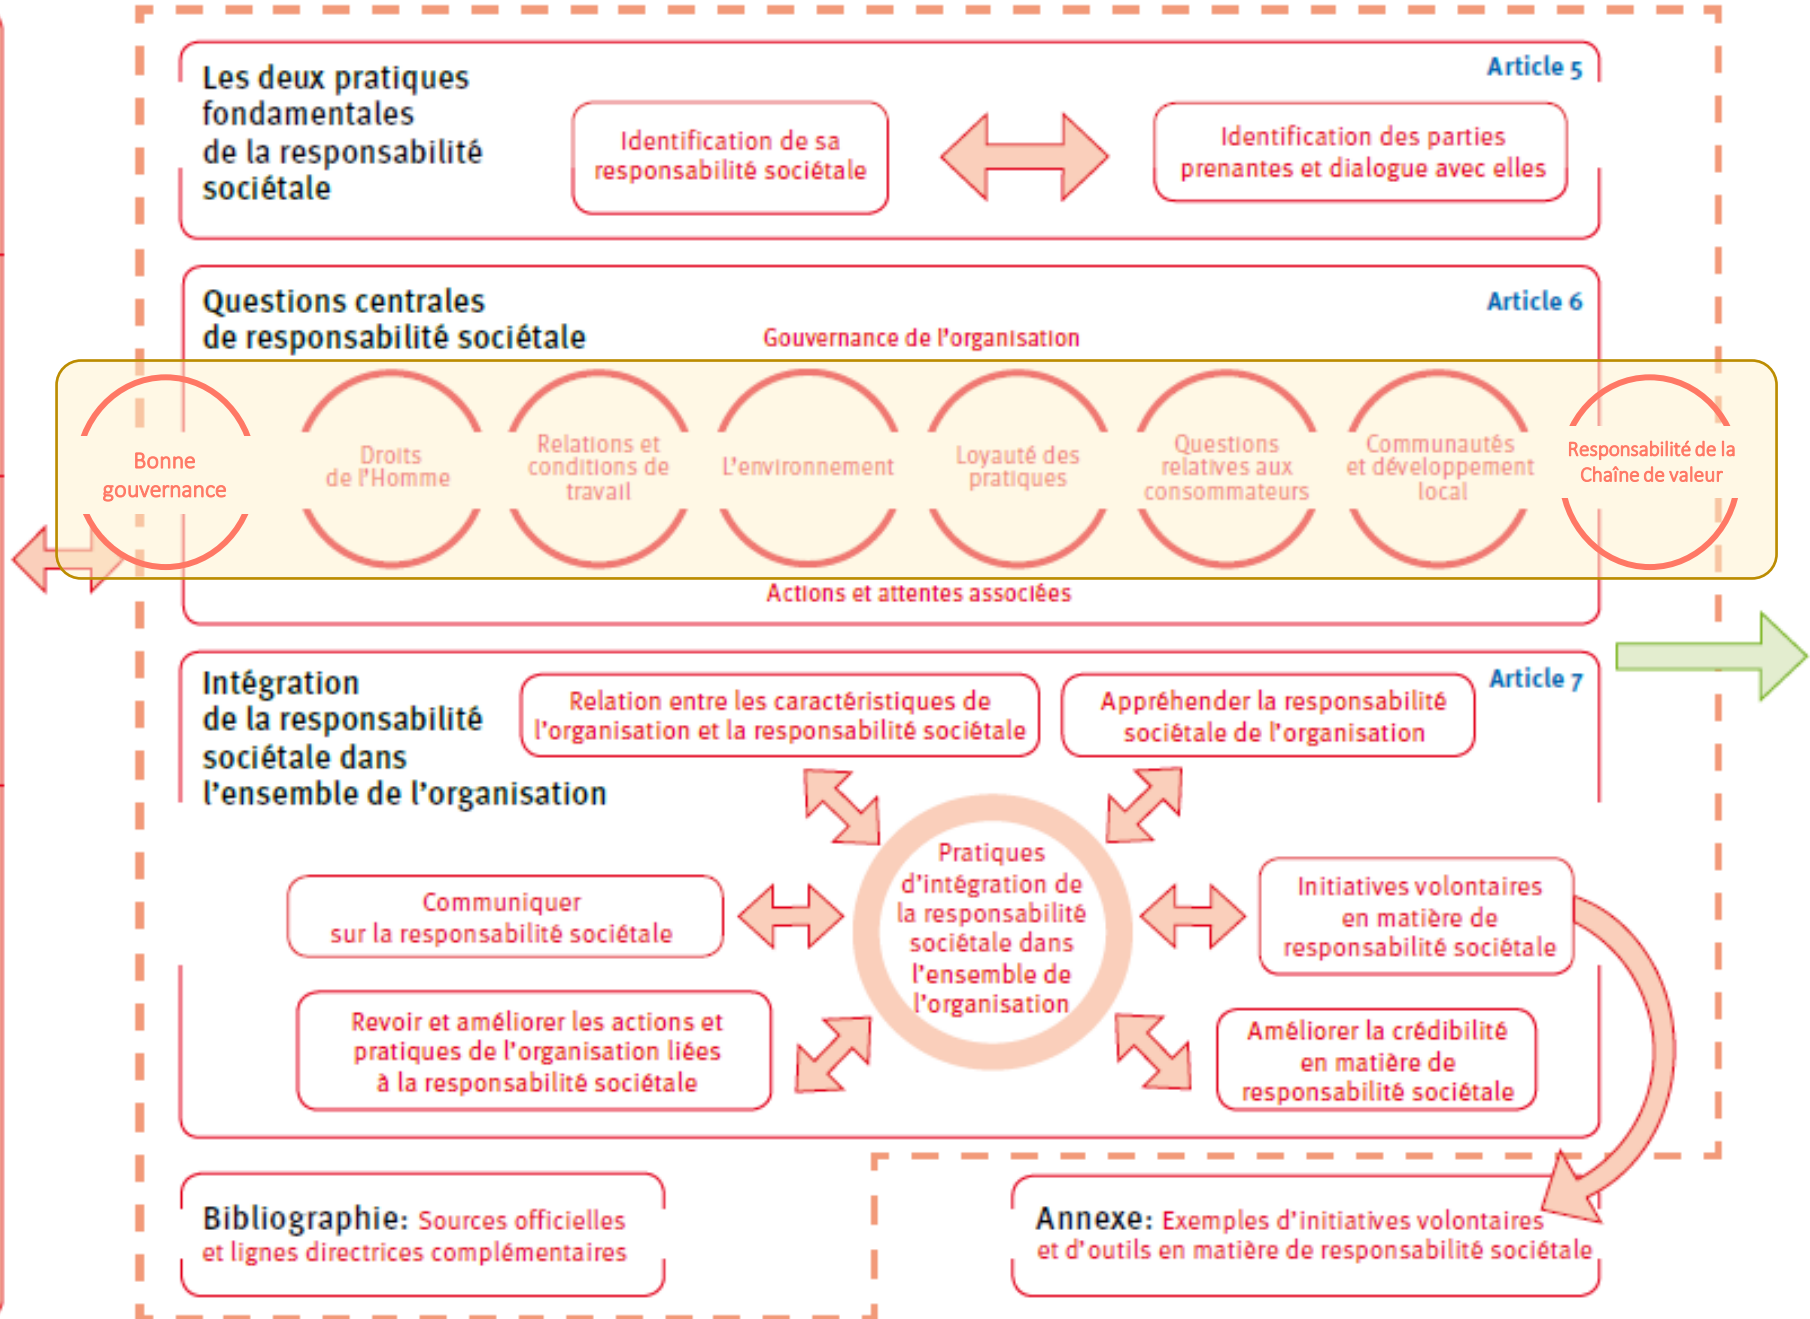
Les deux pratiques fondamentales de la responsabilité sociétale

Article 5

Identification de sa responsabilité sociétale

Identification des parties prenantes et dialogue avec elles

Questions centrales de responsabilité sociétale

Article 6

Gouvernance de l'organisation

Bonne gouvernance

Droits de l'Homme

Relations et conditions de travail

L'environnement

Loyauté des pratiques

Questions relatives aux consommateurs

Communautés et développement local

Responsabilité de la Chaîne de valeur

Actions et attentes associées

Intégration de la responsabilité sociétale dans l'ensemble de l'organisation

Article 7

Relation entre les caractéristiques de l'organisation et la responsabilité sociétale

Appréhender la responsabilité sociétale de l'organisation

Pratiques d'intégration de la responsabilité sociétale dans l'ensemble de l'organisation

Communiquer sur la responsabilité sociétale

Initiatives volontaires en matière de responsabilité sociétale

Revoir et améliorer les actions et pratiques de l'organisation liées à la responsabilité sociétale

Améliorer la crédibilité en matière de responsabilité sociétale

Bibliographie: Sources officielles et lignes directrices complémentaires

Annexe: Exemples d'initiatives volontaires et d'outils en matière de responsabilité sociétale